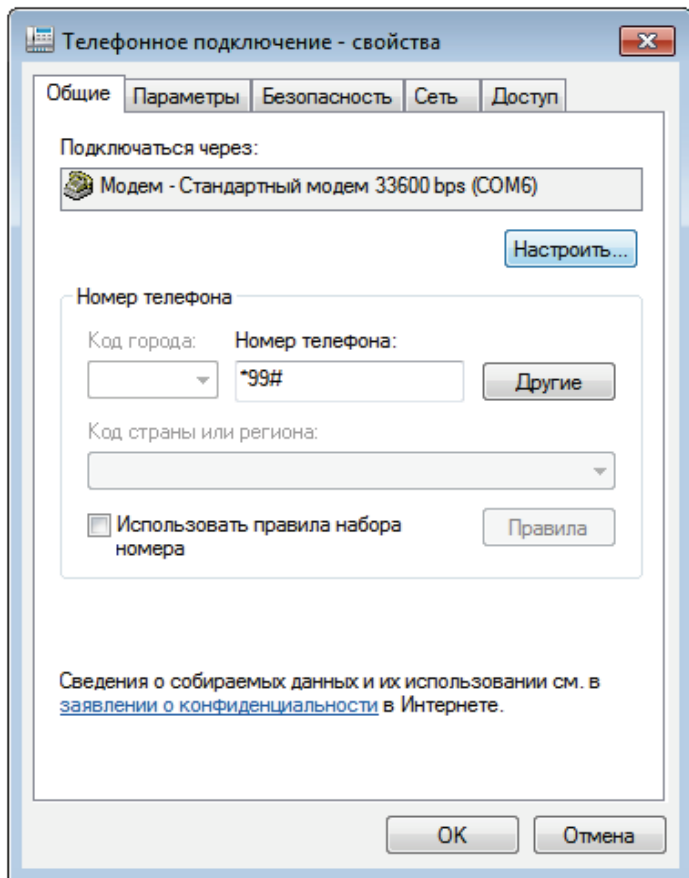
Телефонное подключение - свойства

Общие | Параметры | Безопасность | Сеть | Доступ

Подключаться через:

Модем - Стандартный модем 33600 bps (COM6)

Настроить...

Номер телефона

Код города:

Номер телефона:

*99#

Другие

Код страны или региона:

Использовать правила набора номера

Правила

Сведения о собираемых данных и их использовании см. в заявлении о конфиденциальности в Интернете.

OK

Отмена